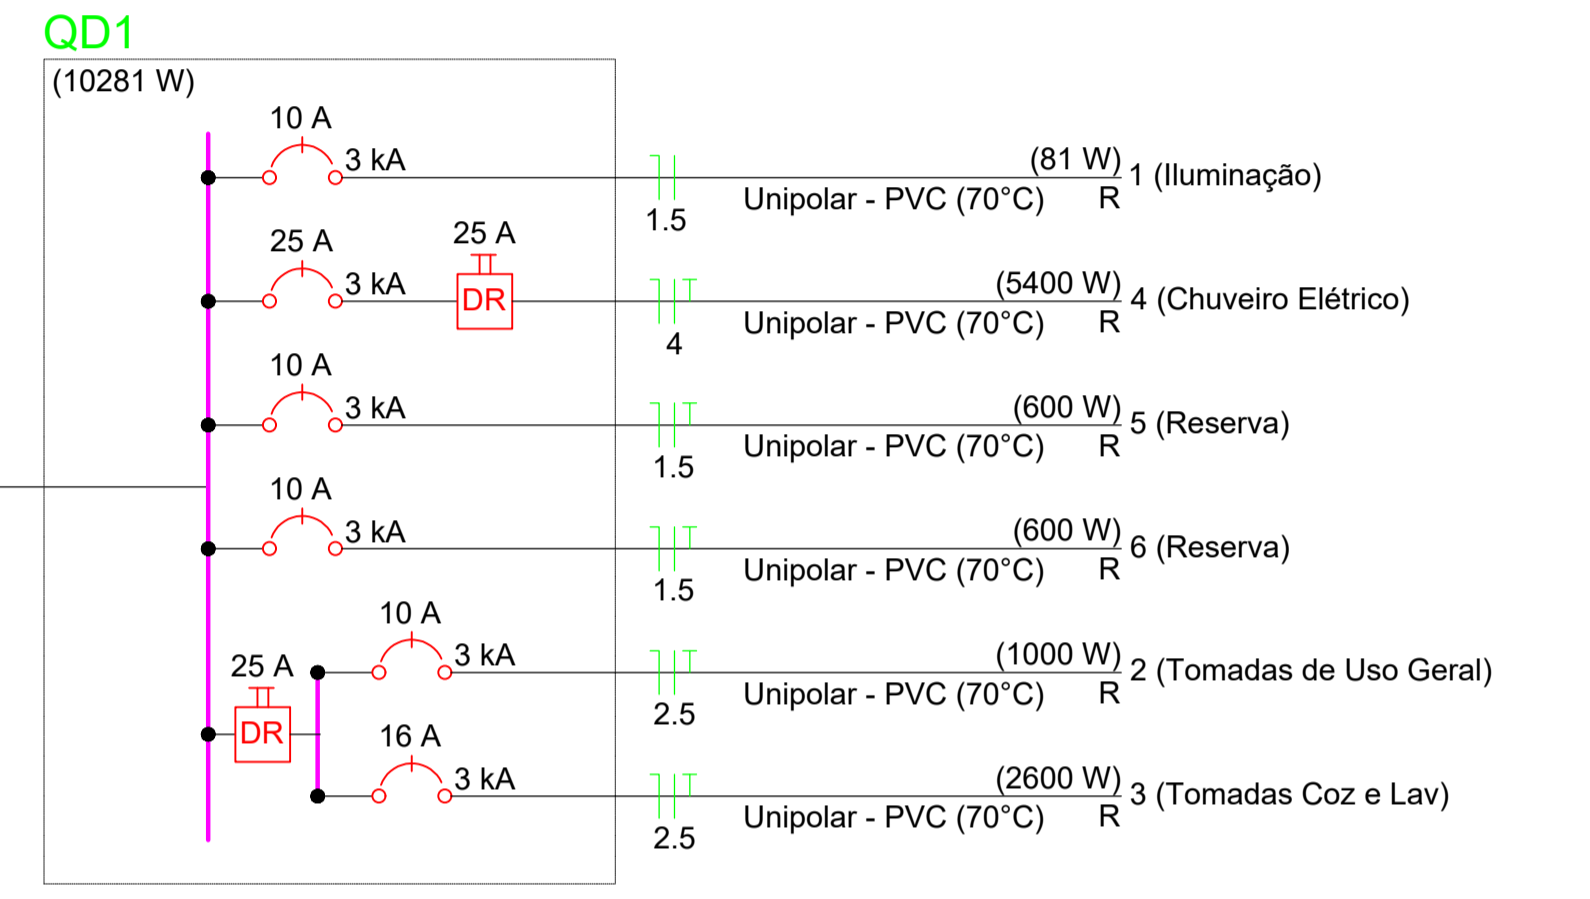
QD1
(10281 W)

10 A
3 kA
(81 W)
1 (Iluminação)
Unipolar - PVC (70°C)
R
1.5

25 A
3 kA
25 A
DR
(5400 W)
4 (Chuveiro Elétrico)
Unipolar - PVC (70°C)
R
4

10 A
3 kA
(600 W)
5 (Reserva)
Unipolar - PVC (70°C)
R
1.5

10 A
3 kA
(600 W)
6 (Reserva)
Unipolar - PVC (70°C)
R
1.5

25 A
DR
10 A
3 kA
(1000 W)
2 (Tomadas de Uso Geral)
Unipolar - PVC (70°C)
R
2.5

16 A
3 kA
(2600 W)
3 (Tomadas Coz e Lav)
Unipolar - PVC (70°C)
R
2.5